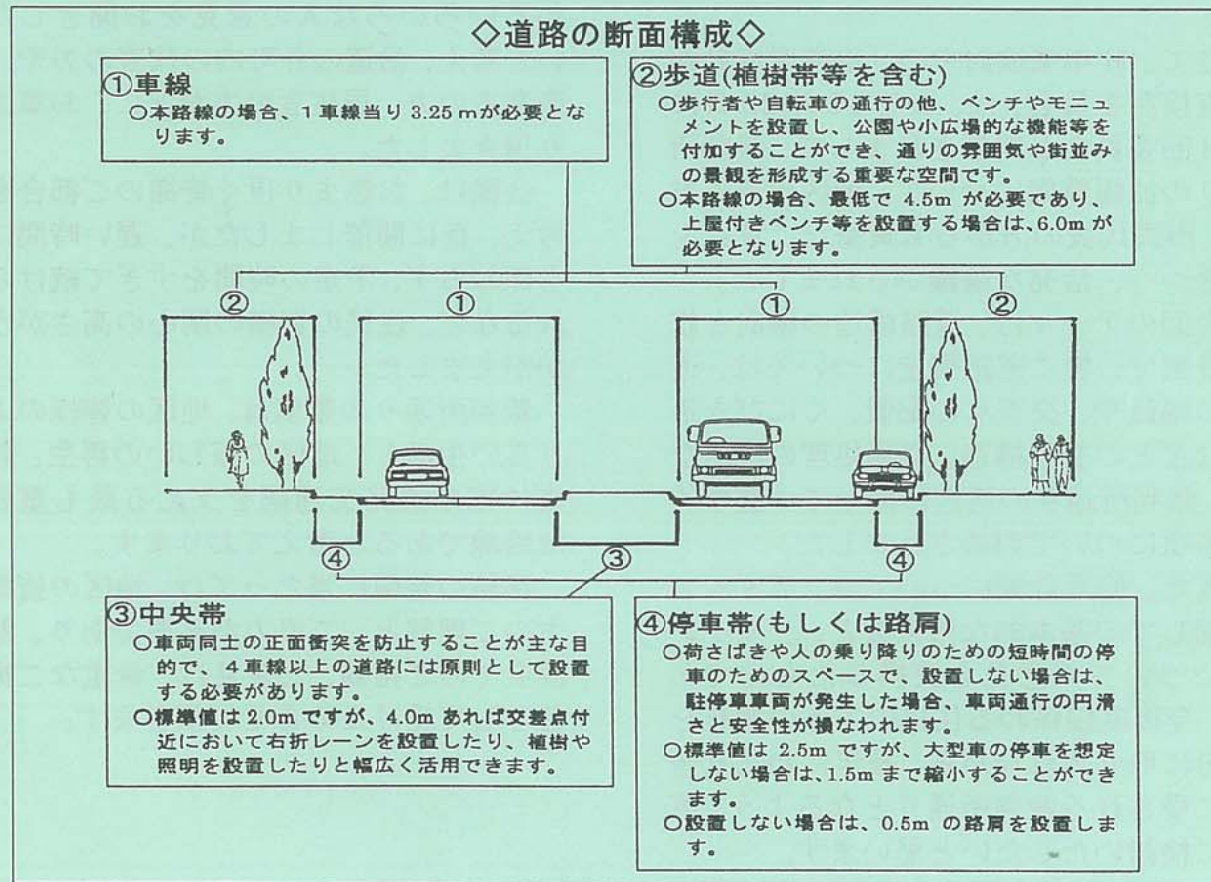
◇道路の断面構成◇

①車線
○本路線の場合、1車線当り 3.25 mが必要となります。

②歩道(植樹帯等を含む)
○歩行者や自転車の通行の他、ベンチやモニュメントを設置し、公園や小広場的な機能等を付加することができ、通りの雰囲気や街並みの景観を形成する重要な空間です。
○本路線の場合、最低で 4.5m が必要であり、上屋付きベンチ等を設置する場合は、6.0m が必要となります。

② ① ① ②

④ ③ ④

③中央帯
○車両同士の正面衝突を防止することが主な目的で、4車線以上の道路には原則として設置する必要があります。
○標準値は 2.0m ですが、4.0m あれば交差点付近において右折レーンを設置したり、植樹や照明を設置したりと幅広く活用できます。

④停車帯(もしくは路肩)
○荷さばきや人の乗り降りのための短時間の停車のためのスペースで、設置しない場合は、駐停車車両が発生した場合、車両通行の円滑さと安全性が損なわれます。
○標準値は 2.5m ですが、大型車の停車を想定しない場合は、1.5m まで縮小することができます。
○設置しない場合は、0.5m の路肩を設置します。